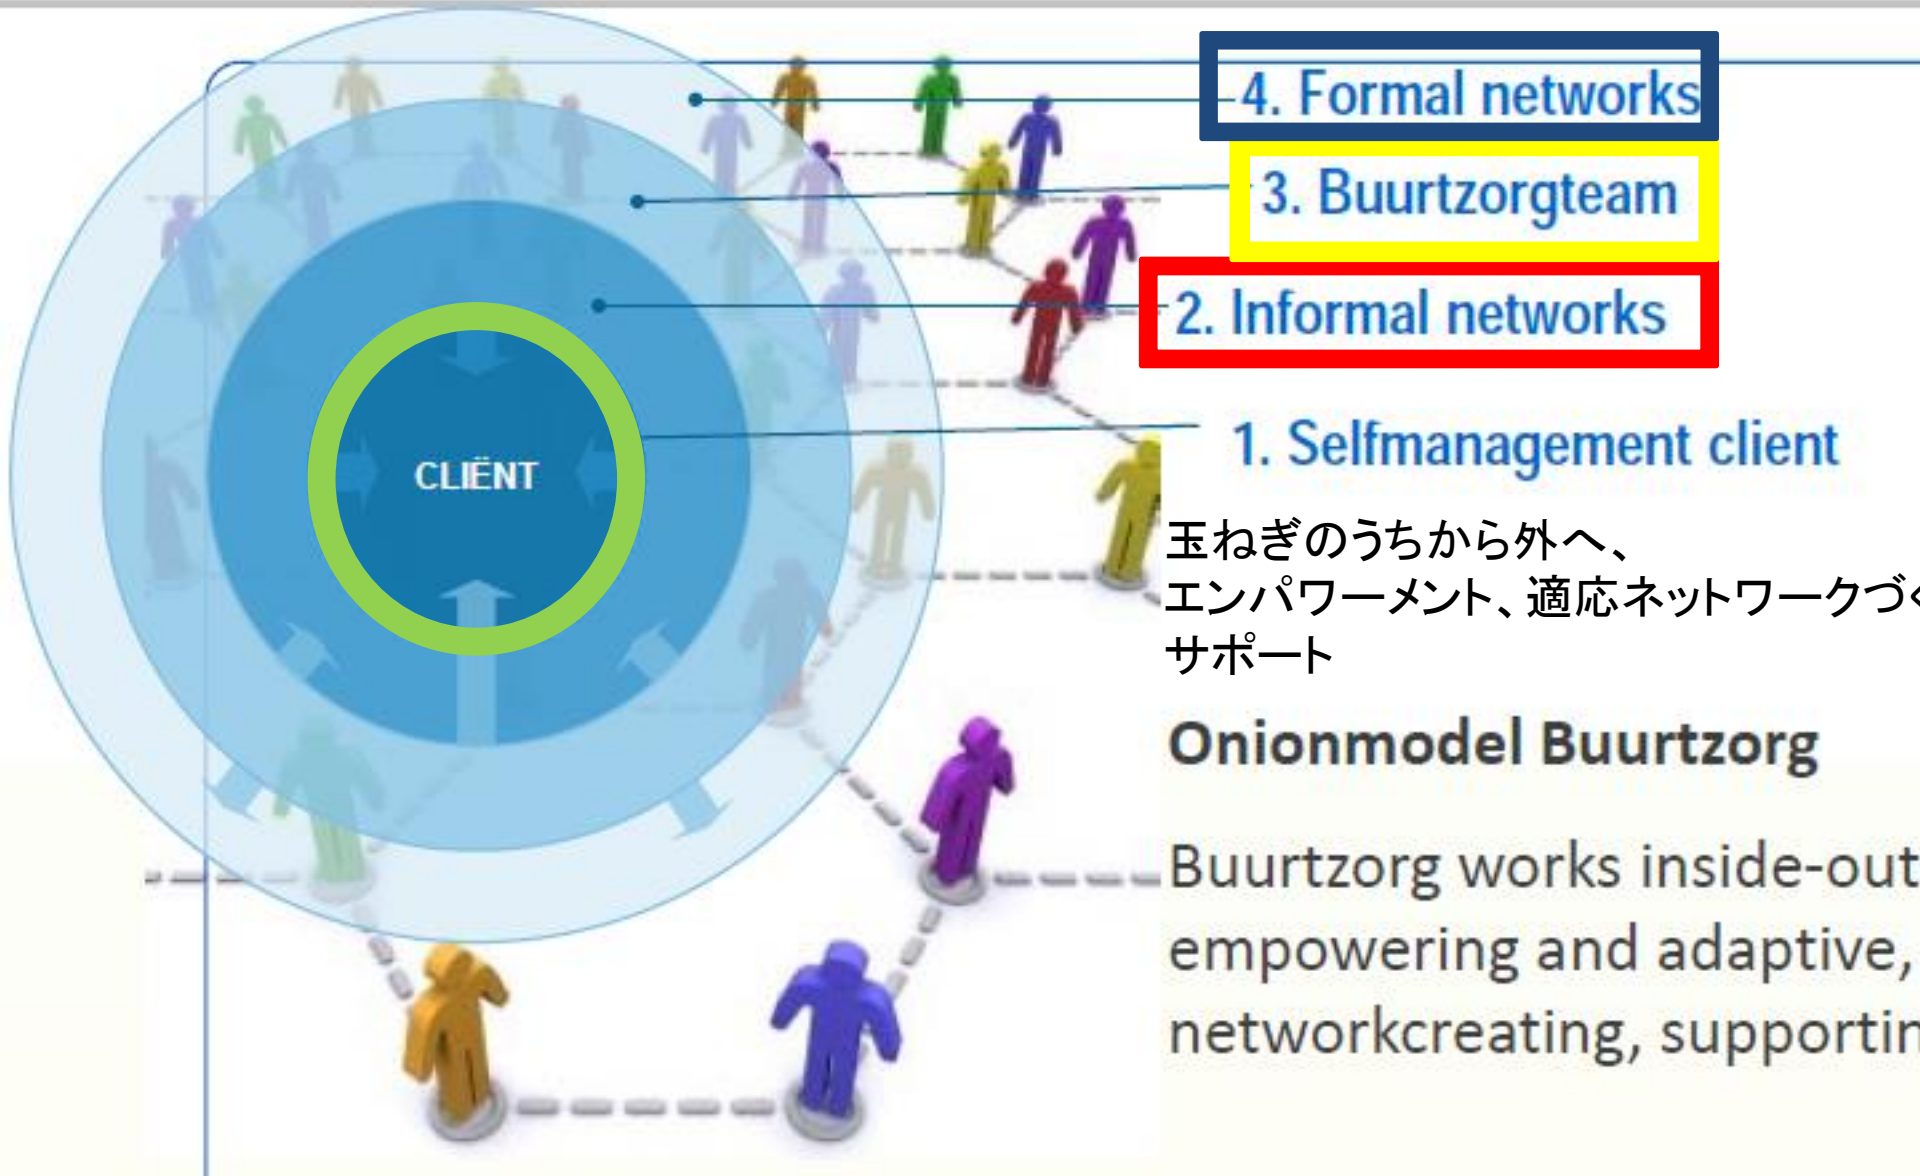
4. Formal networks

3. Buurtzorgteam

2. Informal networks

1. Selfmanagement client

CLIËNT

玉ねぎのうちから外へ、
エンパワーメント、適応ネットワークづ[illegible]
サポート

Onionmodel Buurtzorg

Buurtzorg works inside-out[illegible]
empowering and adaptive,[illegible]
networkcreating, supporti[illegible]